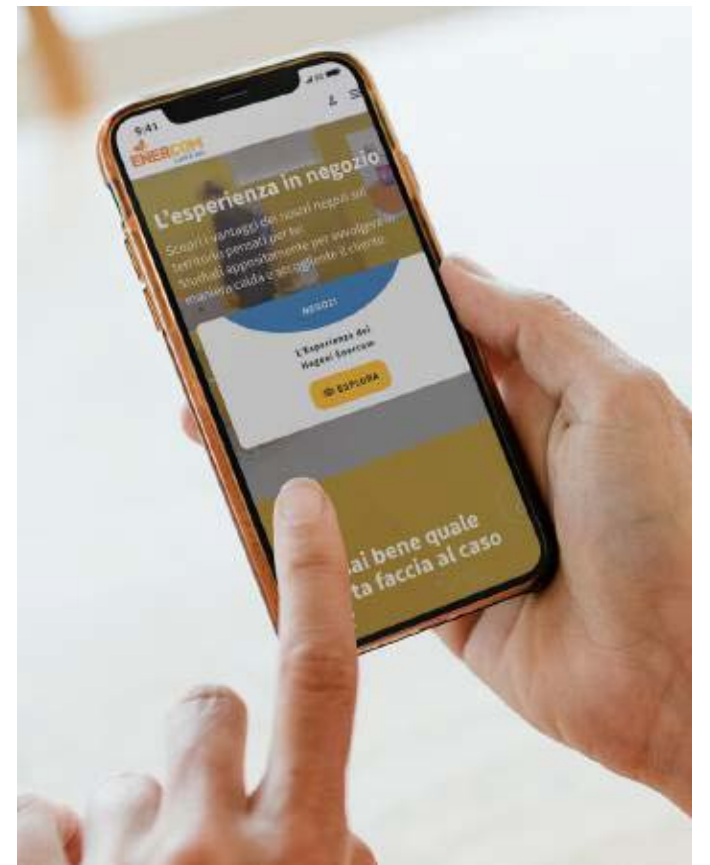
9:41

ENERCOM

L'esperienza in negozio

Scopri i vantaggi dei nostri negozi sul territorio pensati per te. Studiati appositamente per avvolgere in maniera calda e accogliente il cliente.

NEGOZI

L'Esperienza dei Negozi Enercom

ESPLORA

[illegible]ai bene quale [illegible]ta faccia al caso